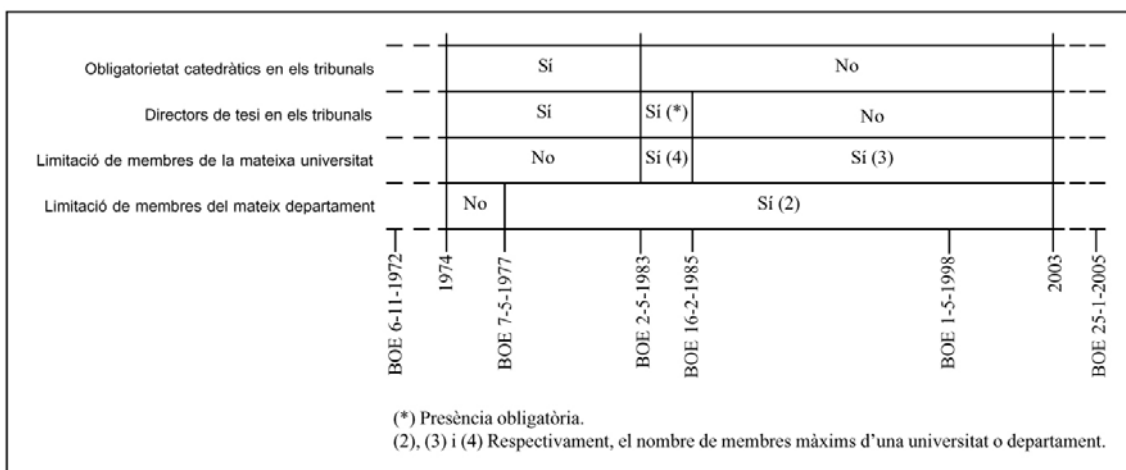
| | | | | |
|---|---|---|---|---|
| Obligatorietat catedràtics en els tribunals | Sí | | No | |
| Directors de tesi en els tribunals | Sí | | Sí (*) | No |
| Limitació de membres de la mateixa universitat | No | | Sí (4) | Sí (3) |
| Limitació de membres del mateix departament | No | Sí (2) | | |

BOE 6-11-1972
1974
BOE 7-5-1977
BOE 2-5-1983
BOE 16-2-1985
BOE 1-5-1998
2003
BOE 25-1-2005

(*) Presència obligatòria.
(2), (3) i (4) Respectivament, el nombre de membres màxims d'una universitat o departament.